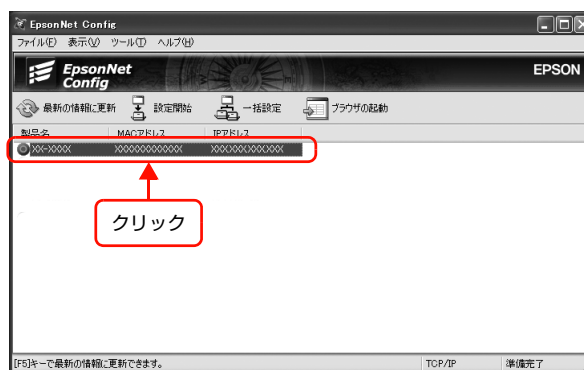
EpsonNet Config

ファイル(F) 表示(V) ツール(T) ヘルプ(H)

EpsonNet Config

EPSON

最新の情報に更新 設定開始 一括設定 ブラウザの起動

| 製品名 | MACアドレス | IPアドレス |
|---|---|---|
| XX-XXXX | XXXXXXXXXXXX | XXX.XXX.XXX.XXX |

クリック

[F5]キーで最新の情報に更新できます。 TCP/IP 準備完了